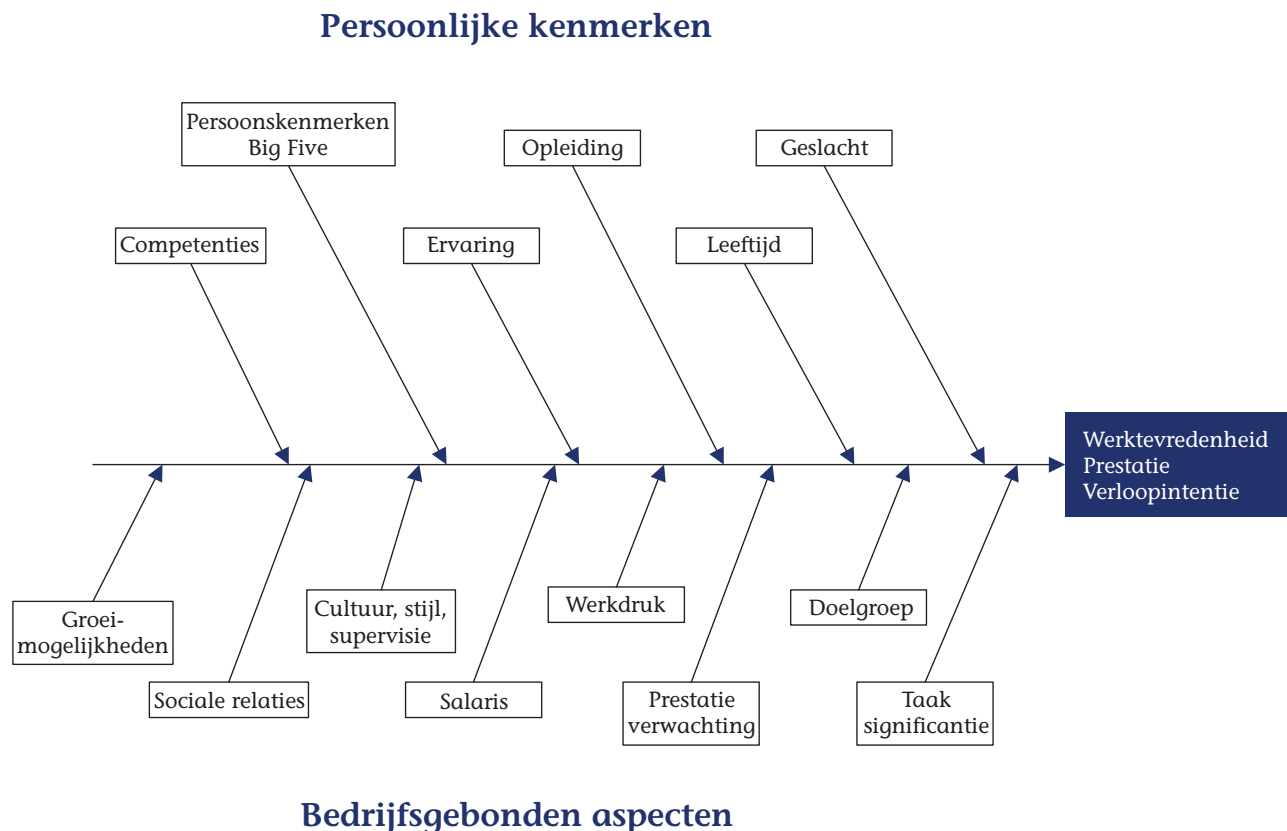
Persoonlijke kenmerken

Persoonskenmerken Big Five

Opleiding

Geslacht

Competenties

Ervaring

Leeftijd

Werktevredenheid
Prestatie
Verloopintentie

Groeimogelijkheden

Sociale relaties

Cultuur, stijl, supervisie

Salaris

Werkdruk

Prestatie verwachting

Doelgroep

Taak significantie

Bedrijfsgebonden aspecten